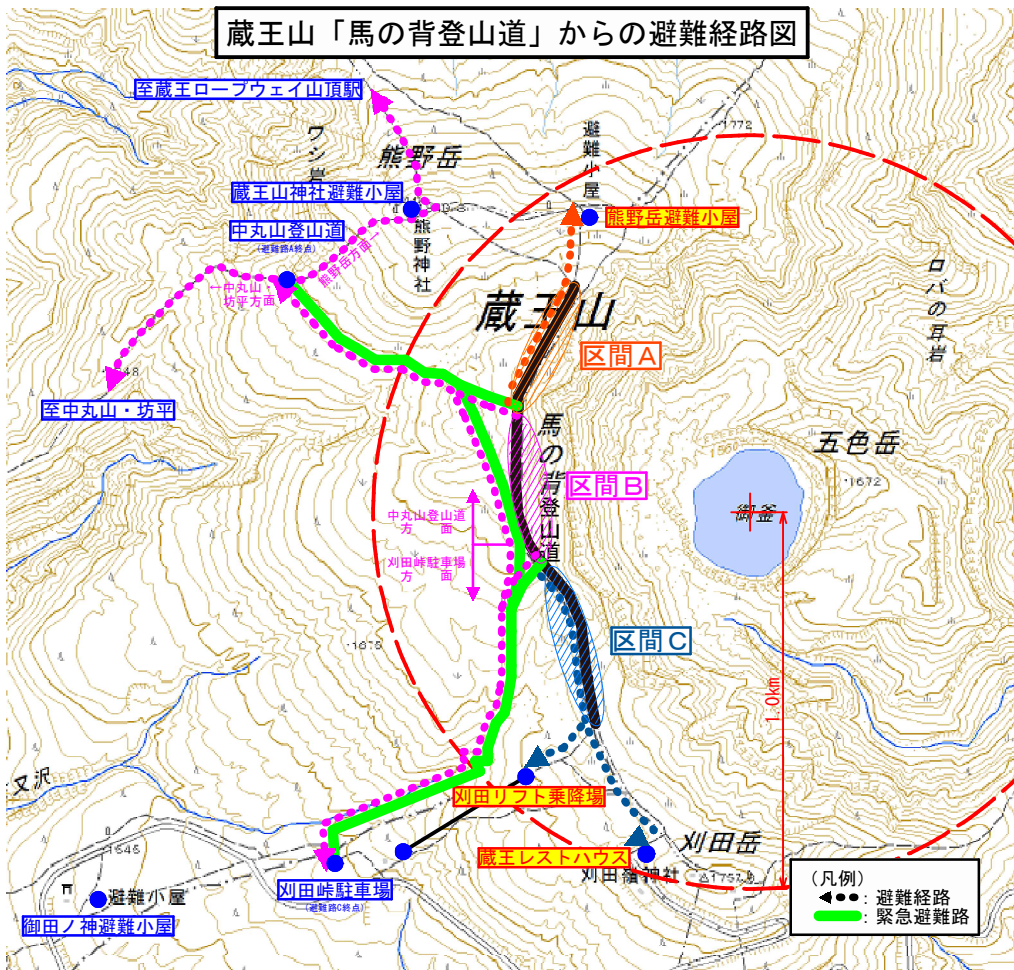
蔵王山「馬の背登山道」からの避難経路図

至蔵王ロープウェイ山頂駅

ワシ岩

熊野岳

蔵王山神社避難小屋

中丸山登山道
(避難路A終点)

熊野岳方面

熊野神社

←中丸山・坊平方面

至中丸山・坊平

避難小屋

熊野岳避難小屋

1772

蔵王山

区間A

ロバの耳岩

馬の背登山道

区間B

五色岳

御釜

1672

中丸山登山道方面

刈田峠駐車場方面

1675

区間C

1.0km

又沢

刈田リフト乗降場

刈田岳

1546

蔵王レストハウス

刈田嶺神社

1758

刈田峠駐車場
(避難路C終点)

避難小屋

御田ノ神避難小屋

(凡例)
: 避難経路
: 緊急避難路